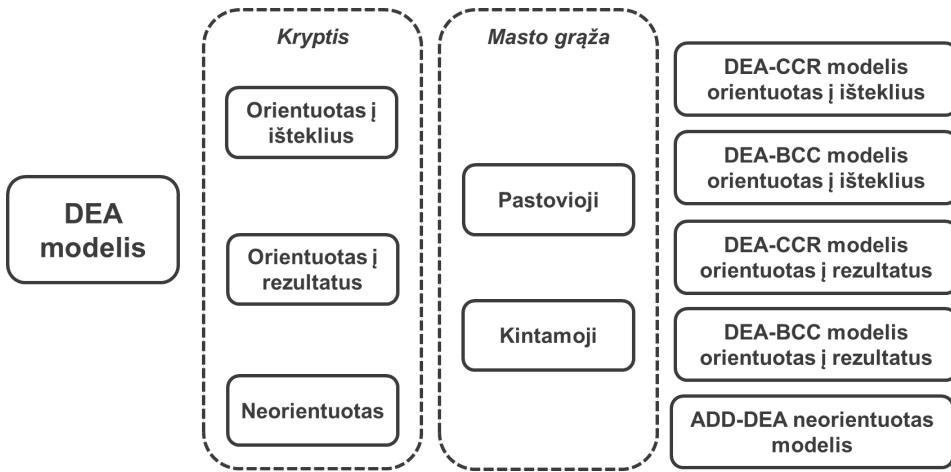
DEA modelis

Kryptis

Orientuotas į išteklius

Orientuotas į rezultatus

Neorientuotas

Masto grąža

Pastovioji

Kintamoji

DEA-CCR modelis orientuotas į išteklius

DEA-BCC modelis orientuotas į išteklius

DEA-CCR modelis orientuotas į rezultatus

DEA-BCC modelis orientuotas į rezultatus

ADD-DEA neorientuotas modelis